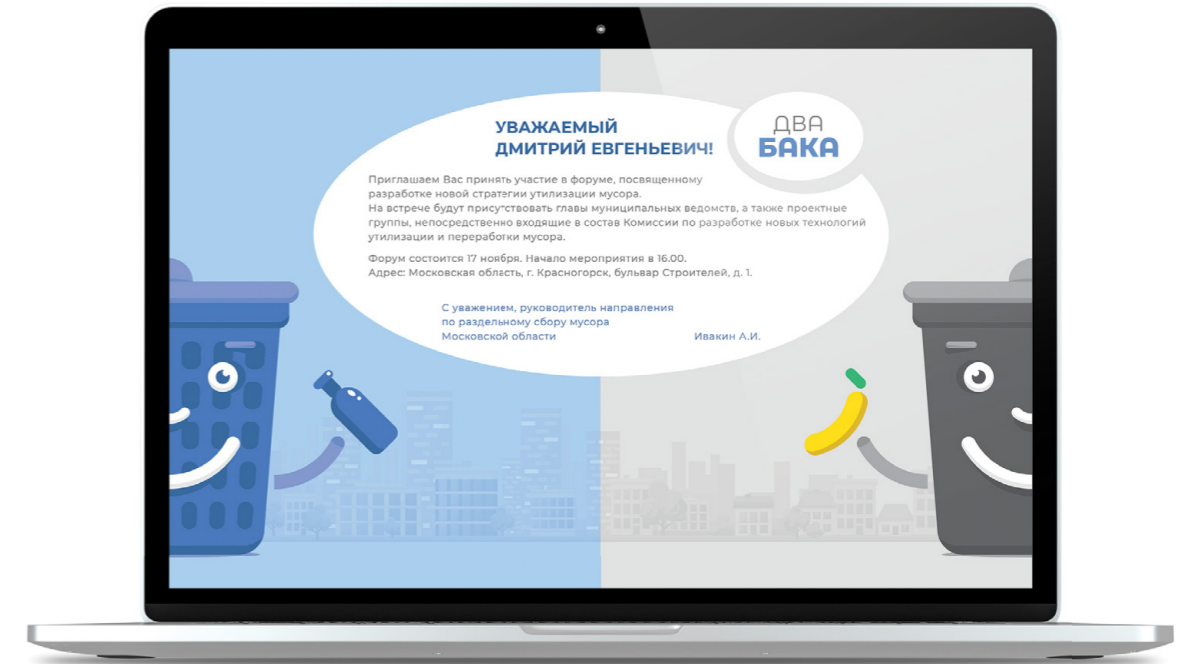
УВАЖАЕМЫЙ ДМИТРИЙ ЕВГЕНЬЕВИЧ!

ДВА БАКА

Приглашаем Вас принять участие в форуме, посвященному разработке новой стратегии утилизации мусора.
На встрече будут присутствовать главы муниципальных ведомств, а также проектные группы, непосредственно входящие в состав Комиссии по разработке новых технологий утилизации и переработки мусора.

Форум состоится 17 ноября. Начало мероприятия в 16.00.
Адрес: Московская область, г. Красногорск, бульвар Строителей, д. 1.

С уважением, руководитель направления по раздельному сбору мусора Московской области

Ивакин А.И.